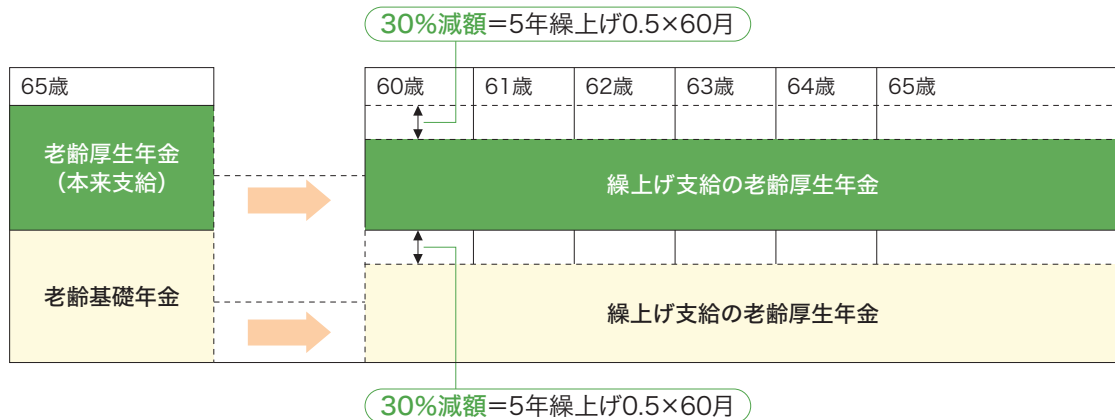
30%減額＝5年繰上げ0.5×60月

65歳

老齢厚生年金
（本来支給）

老齢基礎年金

| 60歳 | 61歳 | 62歳 | 63歳 | 64歳 | 65歳 |
|---|---|---|---|---|---|

繰上げ支給の老齢厚生年金

繰上げ支給の老齢厚生年金

30%減額＝5年繰上げ0.5×60月